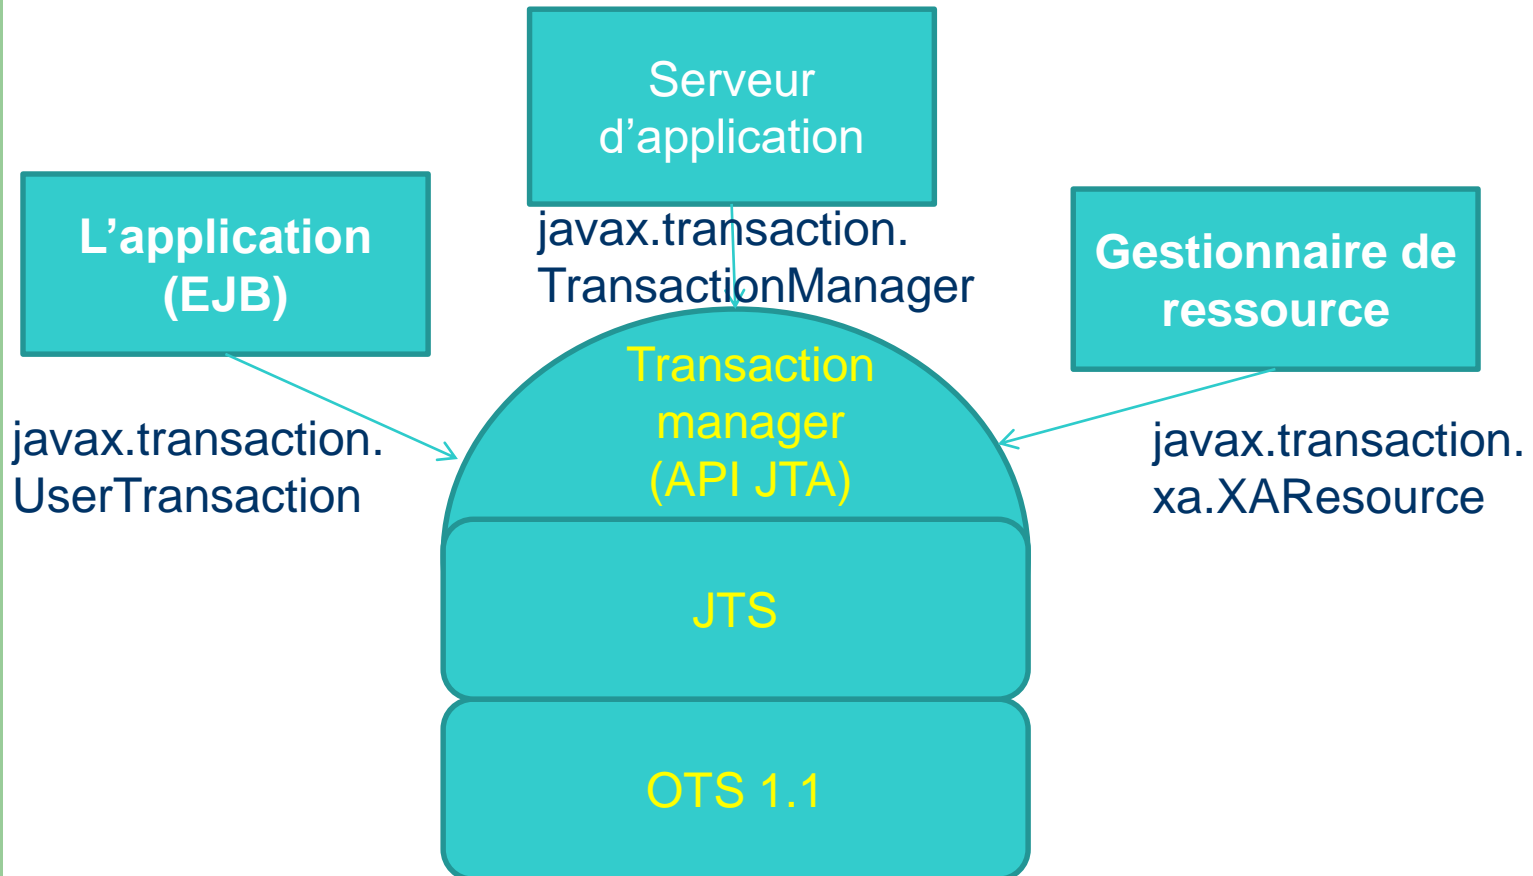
Serveur d’application

L’application (EJB)

javax.transaction. TransactionManager

Gestionnaire de ressource

Transaction manager (API JTA)

javax.transaction. UserTransaction

javax.transaction. xa.XAResource

JTS

OTS 1.1